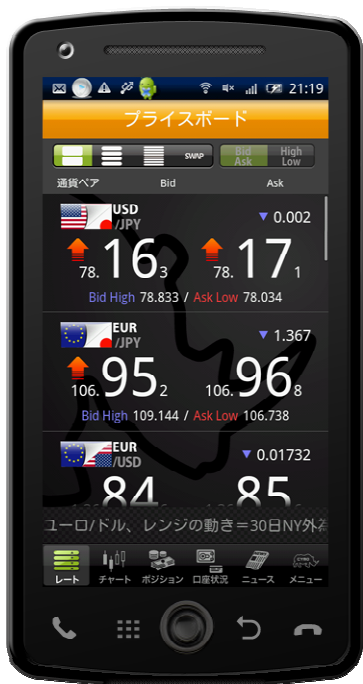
21:19

プライスボード

SWIP

Bid Ask | High Low

通貨ペア Bid Ask

USD /JPY ▼ 0.002

78. 16 3   78. 17 1

Bid High 78.833 / Ask Low 78.034

EUR /JPY ▼ 1.367

106. 95 2   106. 96 8

Bid High 109.144 / Ask Low 106.738

EUR /USD ▼ 0.01732

84   85

ユーロ/ドル、レンジの動き＝30日NY外

レート　チャート　ポジション　口座状況　ニュース　メニュー